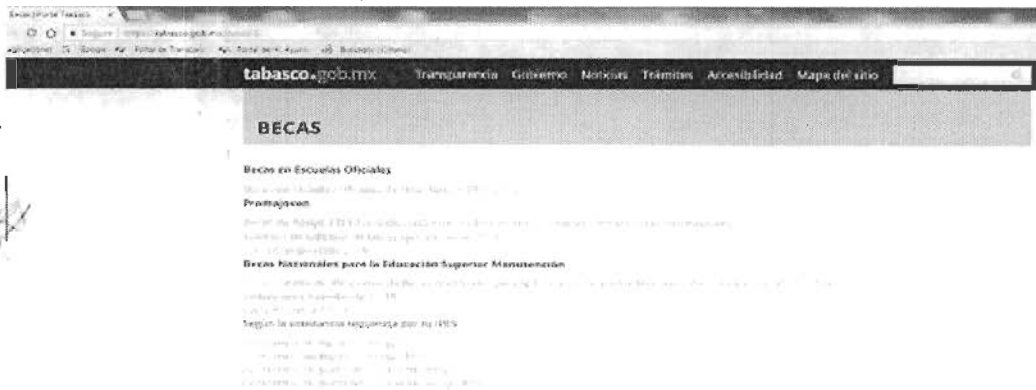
tabasco.gob.mx Transparencia Gobierno Noticias Trámites Accesibilidad Mapa del sitio

BECAS

Becas en Escuelas Oficiales

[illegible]

Prospera

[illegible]

Becas Nacionales para la Educación Superior Manutención

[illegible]

Seguir la orientación requerida por tu IPES

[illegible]